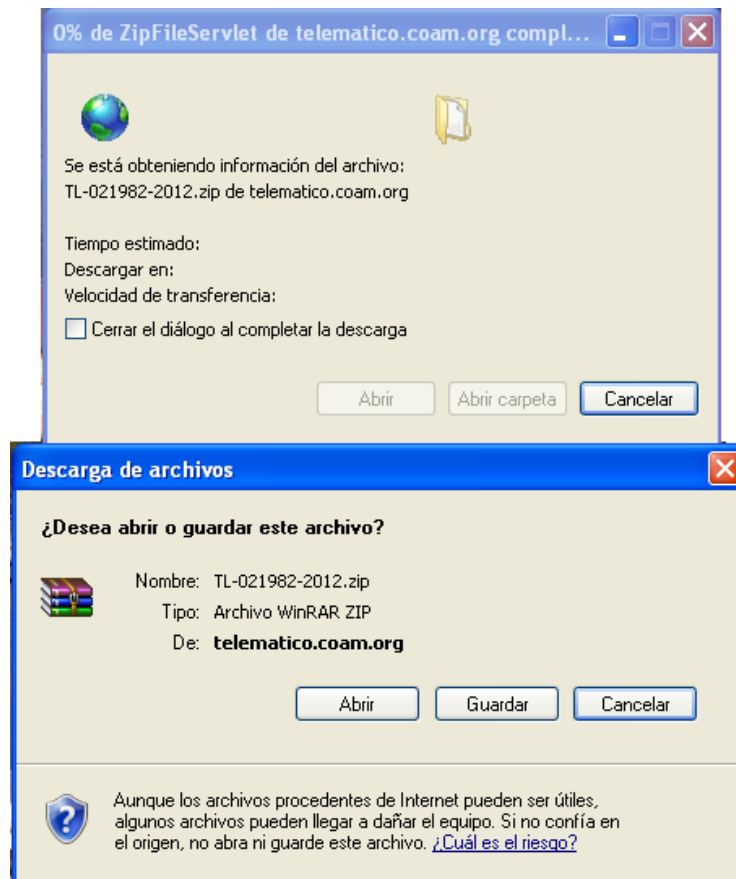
0% de ZipFileServlet de telematico.coam.org compl...

Se está obteniendo información del archivo:
TL-021982-2012.zip de telematico.coam.org

Tiempo estimado:
Descargar en:
Velocidad de transferencia:

Cerrar el diálogo al completar la descarga

Abrir
Abrir carpeta
Cancelar

Descarga de archivos

¿Desea abrir o guardar este archivo?

Nombre: TL-021982-2012.zip
Tipo: Archivo WinRAR ZIP
De: telematico.coam.org

Abrir
Guardar
Cancelar

Aunque los archivos procedentes de Internet pueden ser útiles, algunos archivos pueden llegar a dañar el equipo. Si no confía en el origen, no abra ni guarde este archivo. ¿Cuál es el riesgo?